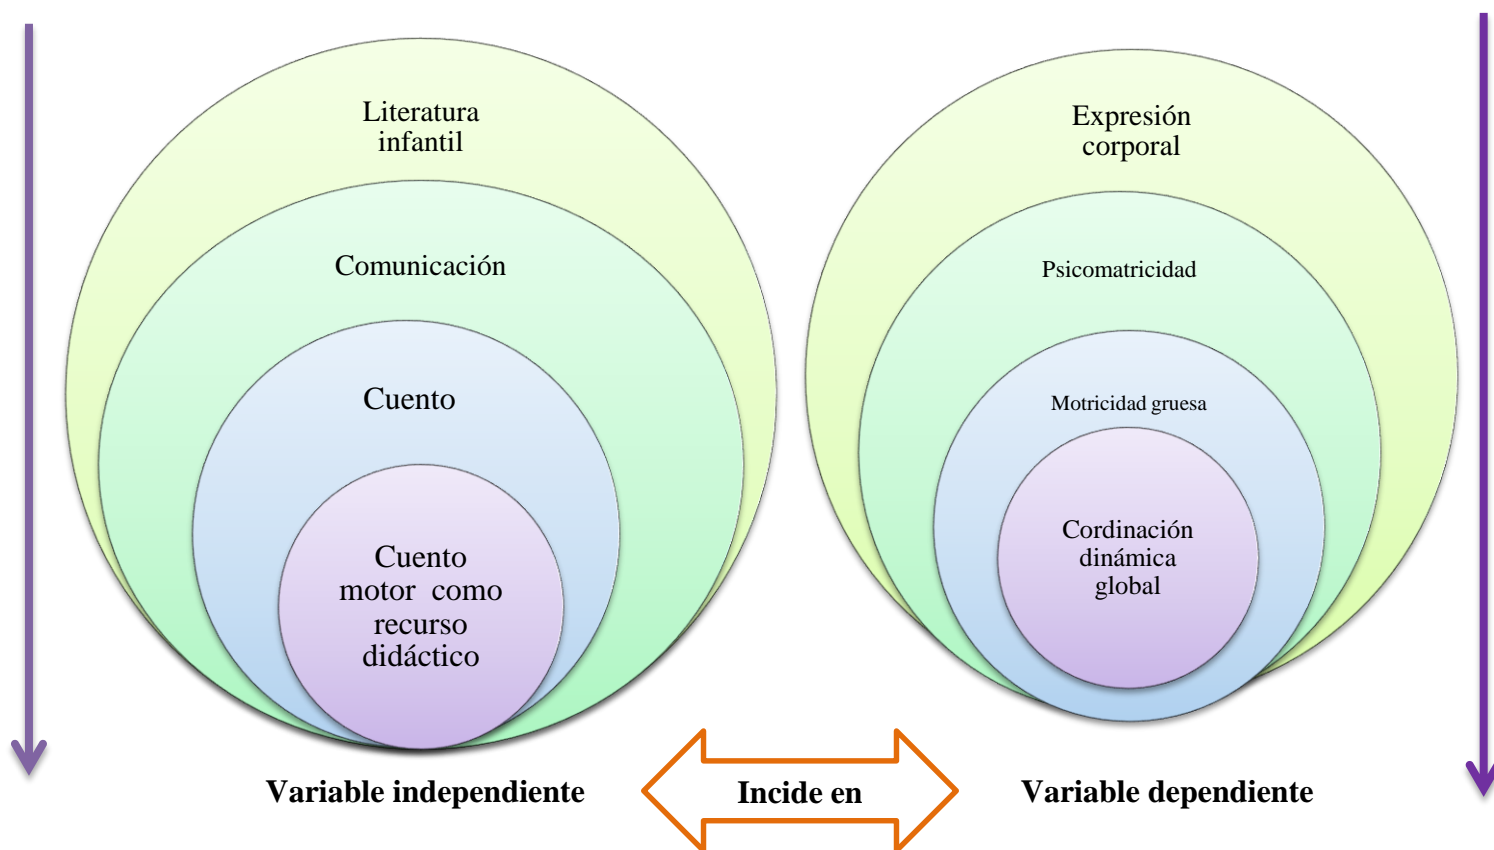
Literatura infantil

Comunicación

Cuento

Cuento motor como recurso didáctico

Expresión corporal

Psicomatricidad

Motricidad gruesa

Cordinación dinámica global

Variable independiente

Incide en

Variable dependiente